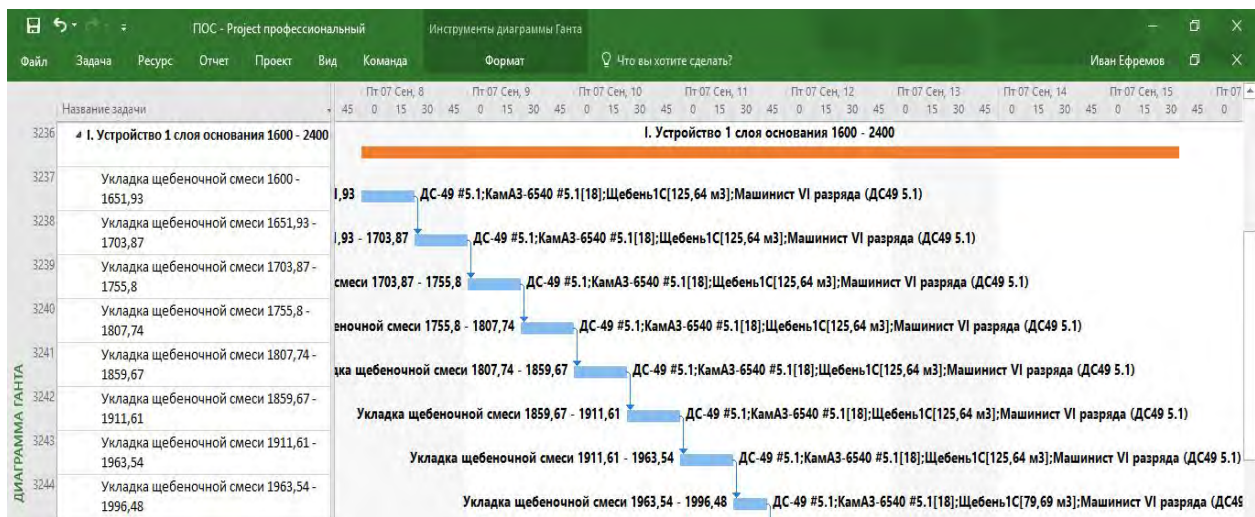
ПОС - Project профессиональный
Инструменты диаграммы Ганта
Иван Ефремов

Файл Задача Ресурс Отчет Проект Вид Команда Формат Что вы хотите сделать?

ДИАГРАММА ГАНТА

| | Название задачи |
|---|---|
| 3236 | I. Устройство 1 слоя основания 1600 - 2400 |
| 3237 | Укладка щебеночной смеси 1600 - 1651,93 |
| 3238 | Укладка щебеночной смеси 1651,93 - 1703,87 |
| 3239 | Укладка щебеночной смеси 1703,87 - 1755,8 |
| 3240 | Укладка щебеночной смеси 1755,8 - 1807,74 |
| 3241 | Укладка щебеночной смеси 1807,74 - 1859,67 |
| 3242 | Укладка щебеночной смеси 1859,67 - 1911,61 |
| 3243 | Укладка щебеночной смеси 1911,61 - 1963,54 |
| 3244 | Укладка щебеночной смеси 1963,54 - 1996,48 |

Пт 07 Сен, 8 Пт 07 Сен, 9 Пт 07 Сен, 10 Пт 07 Сен, 11 Пт 07 Сен, 12 Пт 07 Сен, 13 Пт 07 Сен, 14 Пт 07 Сен, 15 Пт 07
45 0 15 30 45 0 15 30 45 0 15 30 45 0 15 30 45 0 15 30 45 0 15 30 45 0 15 30 45 0 15 30 45 0

I. Устройство 1 слоя основания 1600 - 2400
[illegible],93 ДС-49 #5.1;КамАЗ-6540 #5.1[18];Щебень1С[125,64 м3];Машинист VI разряда (ДС49 5.1)
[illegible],93 - 1703,87 ДС-49 #5.1;КамАЗ-6540 #5.1[18];Щебень1С[125,64 м3];Машинист VI разряда (ДС49 5.1)
смеси 1703,87 - 1755,8 ДС-49 #5.1;КамАЗ-6540 #5.1[18];Щебень1С[125,64 м3];Машинист VI разряда (ДС49 5.1)
еночной смеси 1755,8 - 1807,74 ДС-49 #5.1;КамАЗ-6540 #5.1[18];Щебень1С[125,64 м3];Машинист VI разряда (ДС49 5.1)
дка щебеночной смеси 1807,74 - 1859,67 ДС-49 #5.1;КамАЗ-6540 #5.1[18];Щебень1С[125,64 м3];Машинист VI разряда (ДС49 5.1)
Укладка щебеночной смеси 1859,67 - 1911,61 ДС-49 #5.1;КамАЗ-6540 #5.1[18];Щебень1С[125,64 м3];Машинист VI разряда (ДС49 5.1)
Укладка щебеночной смеси 1911,61 - 1963,54 ДС-49 #5.1;КамАЗ-6540 #5.1[18];Щебень1С[125,64 м3];Машинист VI разряда (ДС49 5.1)
Укладка щебеночной смеси 1963,54 - 1996,48 ДС-49 #5.1;КамАЗ-6540 #5.1[18];Щебень1С[79,69 м3];Машинист VI разряда (ДС49